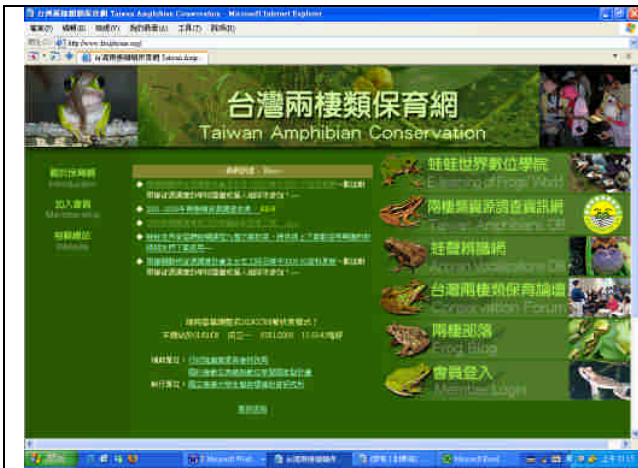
台灣兩棲類保育網 Taiwan Amphibian Conservation - Microsoft Internet Explorer

檔案(F) 編輯(E) 檢視(V) 我的最愛(A) 工具(T) 說明(H)

http://www.froghome.org/

台灣兩棲類保育網 Taiwan Amphibian Conservation

台灣兩棲類保育網

Taiwan Amphibian Conservation

網站介紹 Introduction

加入會員 Membership

相關網站 Website

最新消息 · News

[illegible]

2005~2006年 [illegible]

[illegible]

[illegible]

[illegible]

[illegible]

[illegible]

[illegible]

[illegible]

蛙蛙世界數位學院 E-learning of Frog World

兩棲類資源調查資訊網 Taiwan Amphibians DB

蛙聲辨識網 Anuran Vocalization DB

台灣兩棲類保育論壇 Conservation Forum

兩棲部落 Frog Blog

會員登入 Member Login

開始

上午 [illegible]